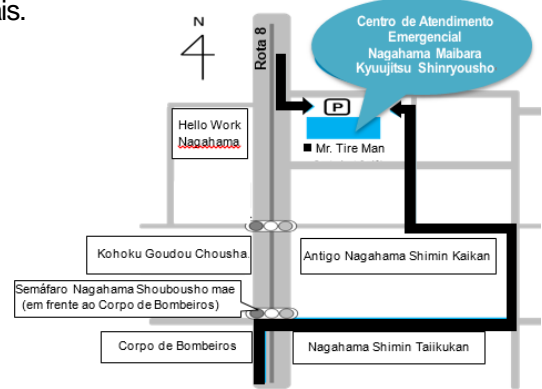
ais.

N

Rota 8

Centro de Atendimento Emergencial Nagahama Maibara Kyuujitsu Shinryousho

P

Hello Work Nagahama

■ Mr. Tire Man

Kohoku Goudou Chousha.

Antigo Nagahama Shimin Kaikan

Semáfaro Nagahama Shoubousho mae (em frente ao Corpo de Bombeiros)

Corpo de Bombeiros

Nagahama Shimin Taiikukan